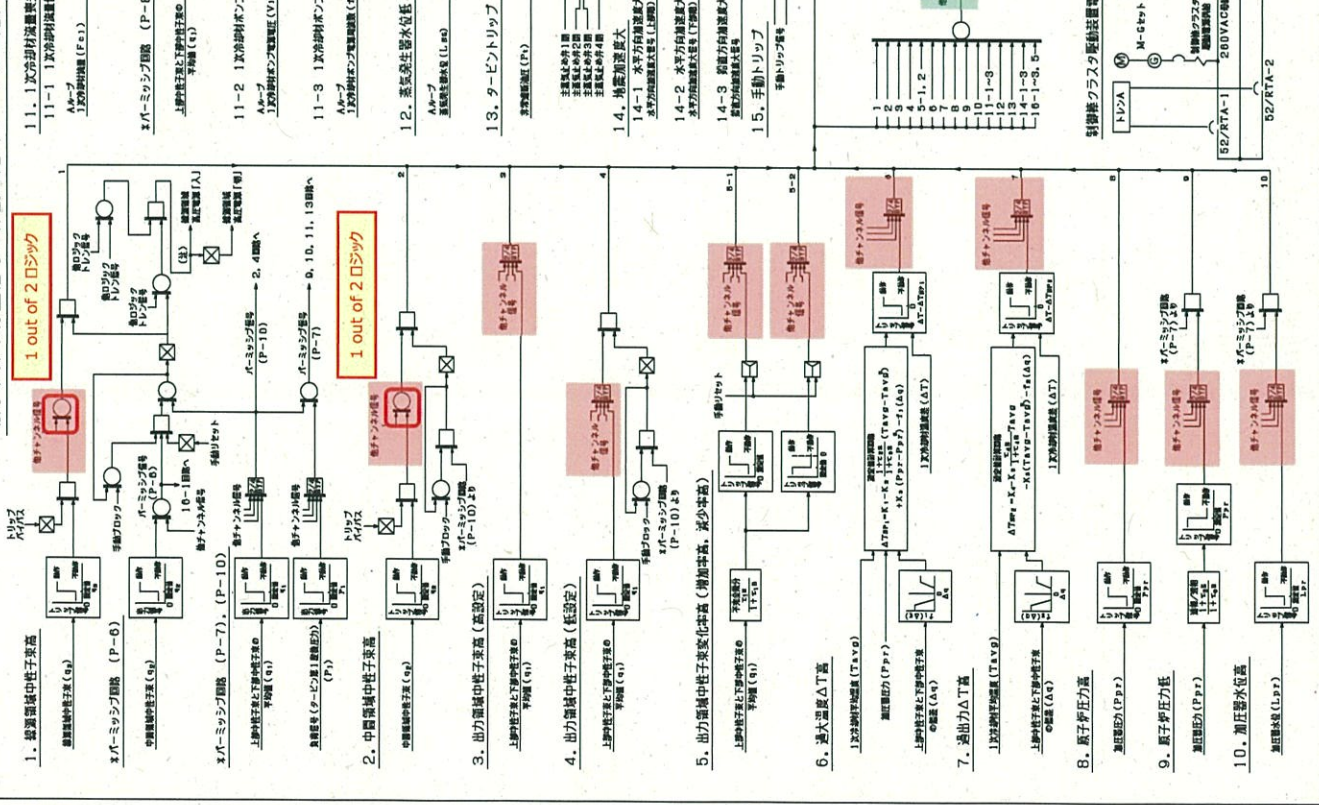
1 out of 2 ロジック

1 out of 2 ロジック

1. 線源領域中性子束高

線源領域中性子束(qs)

パーミッシブ回路 (P-6)

中間領域中性子束(qs)

パーミッシブ回路 (P-7),(P-10)

上部中性子束と下部中性子束の平均値(qI)

負荷信号(タービン第1段後圧力)(P1)

2. 中間領域中性子束高

中間領域中性子束(qs)

3. 出力領域中性子束高(高設定)

上部中性子束と下部中性子束の平均値(qI)

4. 出力領域中性子束高(低設定)

上部中性子束と下部中性子束の平均値(qI)

5. 出力領域中性子束変化率高(増加率高,減少率高)

上部中性子束と下部中性子束の平均値(qI)

6. 過大温度ΔT高

1次冷却材平均温度(Tavg)

加圧器圧力(Ppr)

上部中性子束と下部中性子束の差(Δq)

7. 過出力ΔT高

1次冷却材平均温度(Tavg)

上部中性子束と下部中性子束の差(Δq)

8. 原子炉圧力高

加圧器圧力(Ppr)

9. 原子炉圧力低

加圧器圧力(Ppr)

10. 加圧器水位高

加圧器水位(Lpr)

トリップバイパス

手動ブロック

パーミッシブ信号(P-6)

10-1回路へ

他チャンネル信号

手動リセット

他ロジックトリップ信号

2, 4回路へ

パーミッシブ信号 (P-10)

パーミッシブ信号 (P-7)

9, 10, 11, 13回路へ

パーミッシブ回路 (P-10)より

他チャンネル信号

1次冷却材温度差(ΔT)

ΔT-ΔTsp1

ΔT-ΔTsp2

設定値計算回路
ΔTsp1=K1-K2 $\frac{1+\tau_1 s}{1+\tau_2 s}$ (Tavg-Tavg°) +K3(Ppr-Ppr°)-f1(Δq)

設定値計算回路
ΔTsp2=K4-K5 $\frac{\tau_3 s}{1+\tau_3 s}$ Tavg -K6(Tavg-Tavg°)-f2(Δq)

パーミッシブ回路 (P-7)より

1

2

3

5-1

5-2

6

7

8

9

10

11. 1次冷却材流量低

11-1 1次冷却材流量(Fs)

ループ 1次冷却材流量(Fs)

パーミッシブ回路 (P-

上部中性子束と下部中性子束の平均値(qI)

11-2 1次冷却材ポンプ

ループ 1次冷却材ポンプ電源電圧(V)

11-3 1次冷却材ポンプ

ループ 1次冷却材ポンプ電源周波数

12. 蒸気発生器水位低

ループ 蒸気発生器水位(Lss)

13. タービントリップ

主蒸気止め弁閉

14. 地震加速度大

14-1 水平方向加速度大

14-2 水平方向加速度大

14-3 鉛直方向加速度大

15. 手動トリップ

手動トリップ信号

1
2
3
5-1, 2
6
7
8
9
10
11-1~3
12
13
14-1~3
15
16-1~3, 5

制御棒クラスタ駆動装置電源

M-Gセット

200VAC電源

トレンA

52/RTA-1

52/RTA-2